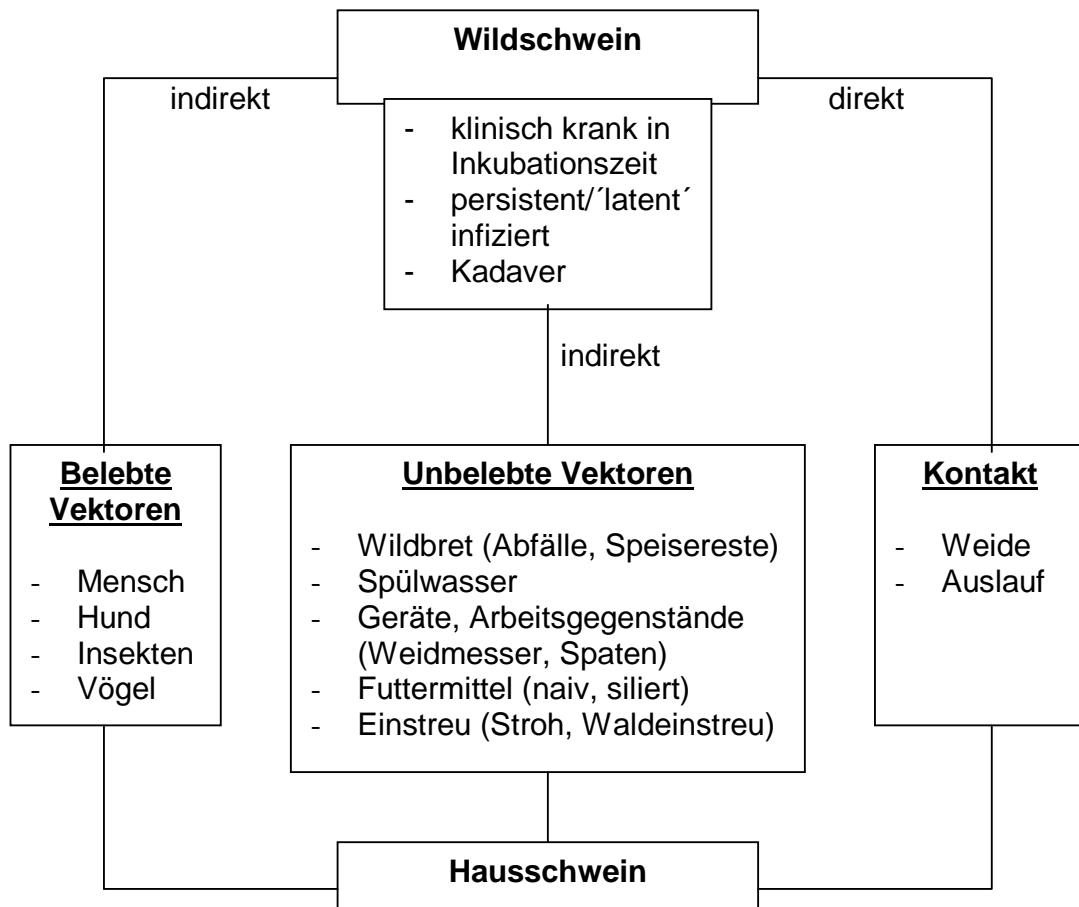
Wildschwein

indirekt

direkt

- klinisch krank in Inkubationszeit
- persistent/´latent´ infiziert
- Kadaver

indirekt

Belebte Vektoren

- Mensch
- Hund
- Insekten
- Vögel

Unbelebte Vektoren

- Wildbret (Abfälle, Speisereste)
- Spülwasser
- Geräte, Arbeitsgegenstände (Weidmesser, Spaten)
- Futtermittel (naiv, siliert)
- Einstreu (Stroh, Waldeinstreu)

Kontakt

- Weide
- Auslauf

Hausschwein